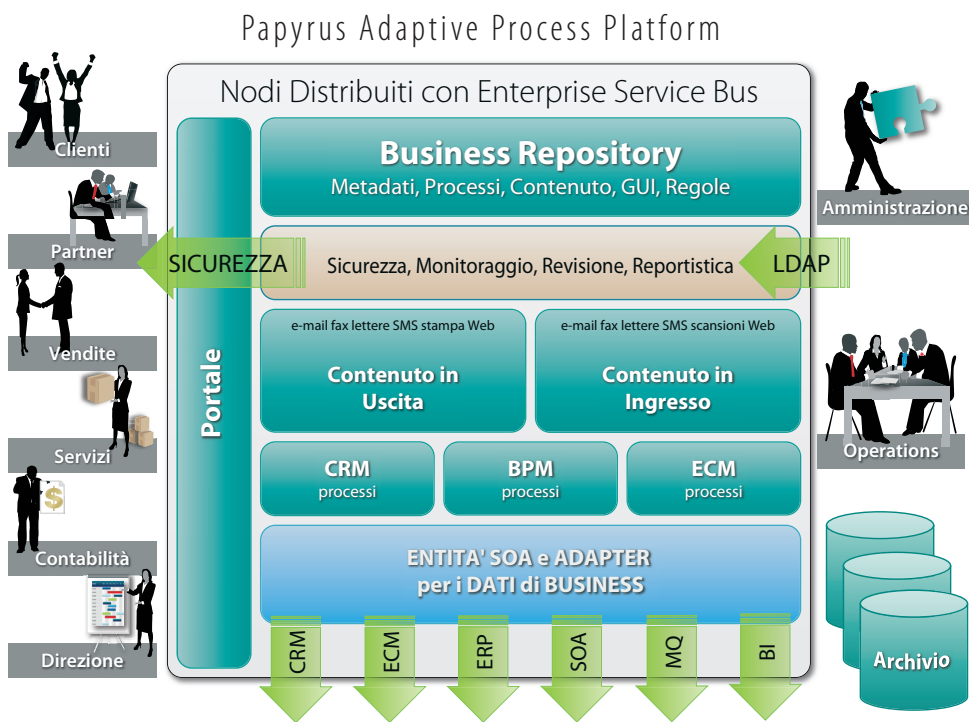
Papyrus Adaptive Process Platform

Nodi Distribuiti con Enterprise Service Bus

Clienti

Partner

Vendite

Servizi

Contabilità

Direzione

Portale

Business Repository
Metadati, Processi, Contenuto, GUI, Regole

SICUREZZA

Sicurezza, Monitoraggio, Revisione, Reportistica

LDAP

e-mail fax lettere SMS stampa Web

Contenuto in Uscita

e-mail fax lettere SMS scansioni Web

Contenuto in Ingresso

CRM
processi

BPM
processi

ECM
processi

ENTITA' SOA e ADAPTER
per i DATI di BUSINESS

CRM

ECM

ERP

SOA

MQ

BI

Amministrazione

Operations

Archivio